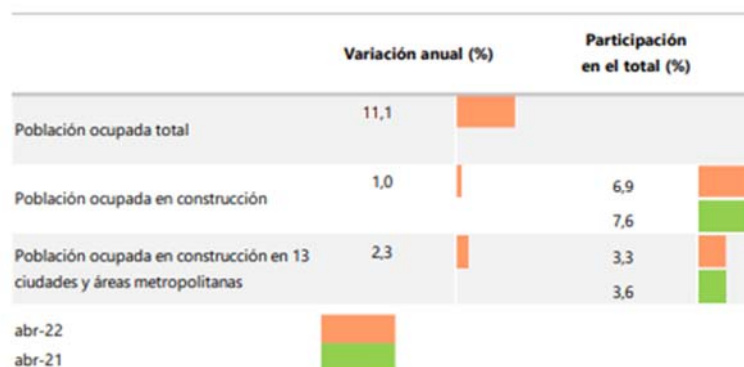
|  | Variación anual (%) | Participación en el total (%) |
|---|---|---|
| Población ocupada total | 11,1 |  |
| Población ocupada en construcción | 1,0 | 6,9<br>7,6 |
| Población ocupada en construcción en 13 ciudades y áreas metropolitanas | 2,3 | 3,3<br>3,6 |

abr-22
abr-21